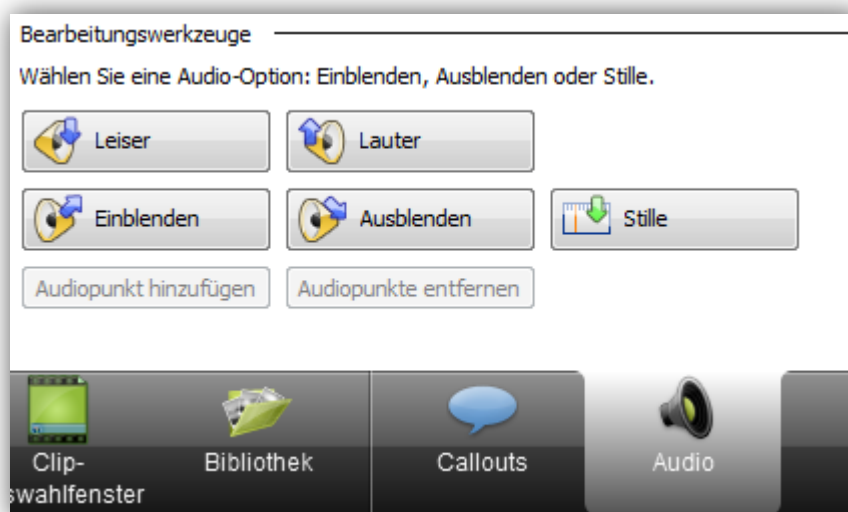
Bearbeitungswerkzeuge

Wählen Sie eine Audio-Option: Einblenden, Ausblenden oder Stille.

Leiser

Lauter

Einblenden

Ausblenden

Stille

Audiopunkt hinzufügen

Audiopunkte entfernen

Clip-
swahlfenster

Bibliothek

Callouts

Audio